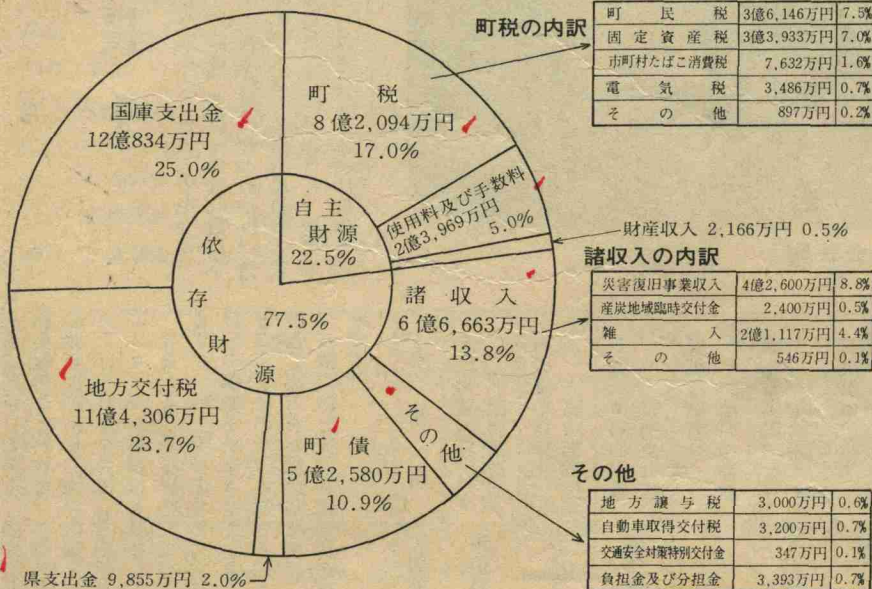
町税の内訳

| 町民税 | 3億6,146万円 | 7.5% |
|---|---|---|
| 固定資産税 | 3億3,933万円 | 7.0% |
| 市町村たばこ消費税 | 7,632万円 | 1.6% |
| 電気税 | 3,486万円 | 0.7% |
| その他 | 897万円 | 0.2% |

国庫支出金
12億834万円
25.0%

町税
8億2,094万円
17.0%

自主財源
22.5%

使用料及び手数料
2億3,969万円
5.0%

財産収入 2,166万円 0.5%

依存財源
77.5%

諸収入
6億6,663万円
13.8%

諸収入の内訳

| 災害復旧事業収入 | 4億2,600万円 | 8.8% |
|---|---|---|
| 産炭地域臨時交付金 | 2,400万円 | 0.5% |
| 雑入 | 2億1,117万円 | 4.4% |
| その他 | 546万円 | 0.1% |

地方交付税
11億4,306万円
23.7%

町債
5億2,580万円
10.9%

その他

その他

| 地方譲与税 | 3,000万円 | 0.6% |
|---|---|---|
| 自動車取得交付税 | 3,200万円 | 0.7% |
| 交通安全対策特別交付金 | 347万円 | 0.1% |
| 負担金及び分担金 | 3,393万円 | 0.7% |

県支出金 9,855万円 2.0%